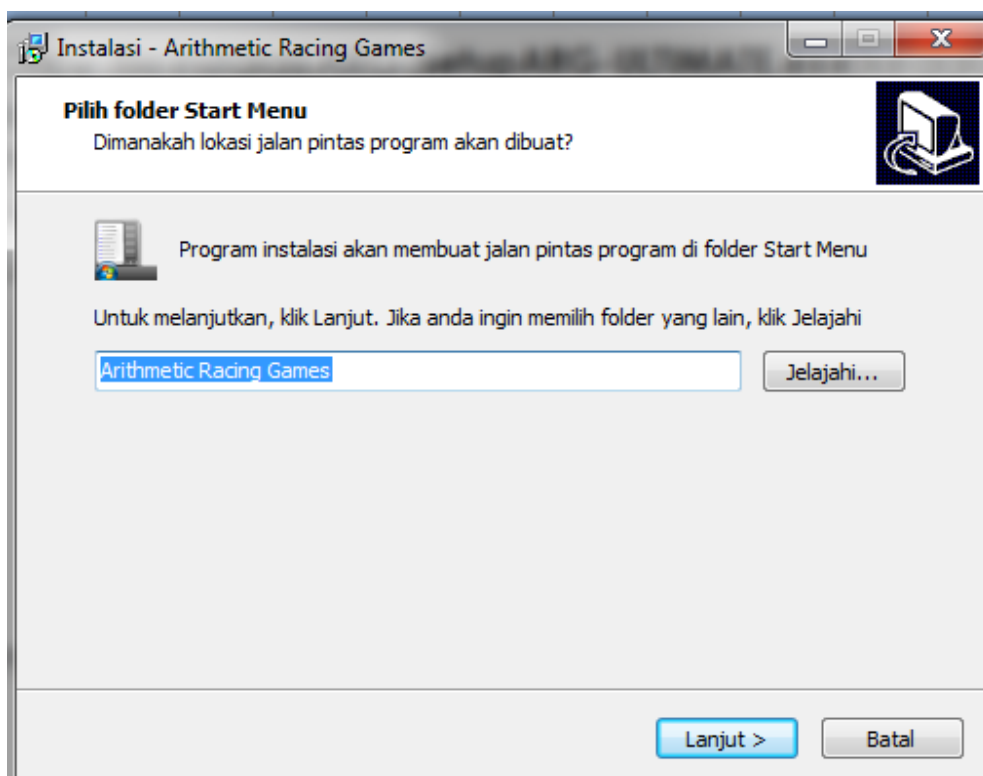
Instalasi - Arithmetic Racing Games

Pilih folder Start Menu
Dimanakah lokasi jalan pintas program akan dibuat?

Program instalasi akan membuat jalan pintas program di folder Start Menu

Untuk melanjutkan, klik Lanjut. Jika anda ingin memilih folder yang lain, klik Jelajahi

Arithmetic Racing Games

Jelajahi...

Lanjut >

Batal